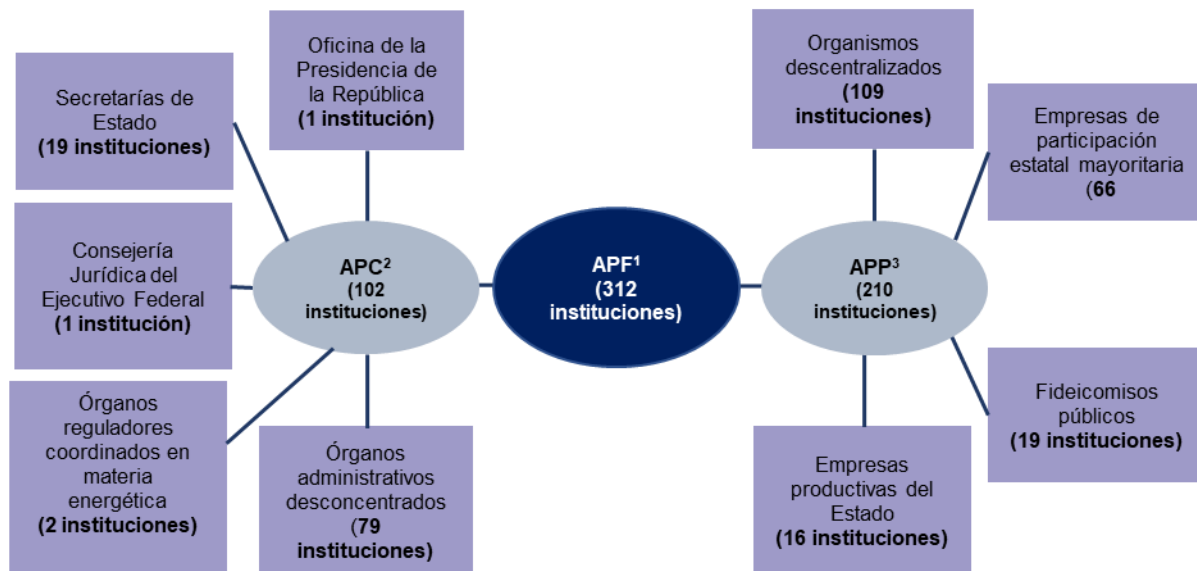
Secretarías de Estado (19 instituciones)

Oficina de la Presidencia de la República (1 institución)

Organismos descentralizados (109 instituciones)

Empresas de participación estatal mayoritaria (66

Consejería Jurídica del Ejecutivo Federal (1 institución)

APC$^2$ (102 instituciones)

APF$^1$ (312 instituciones)

APP$^3$ (210 instituciones)

Órganos reguladores coordinados en materia energética (2 instituciones)

Órganos administrativos desconcentrados (79 instituciones)

Empresas productivas del Estado (16 instituciones)

Fideicomisos públicos (19 instituciones)